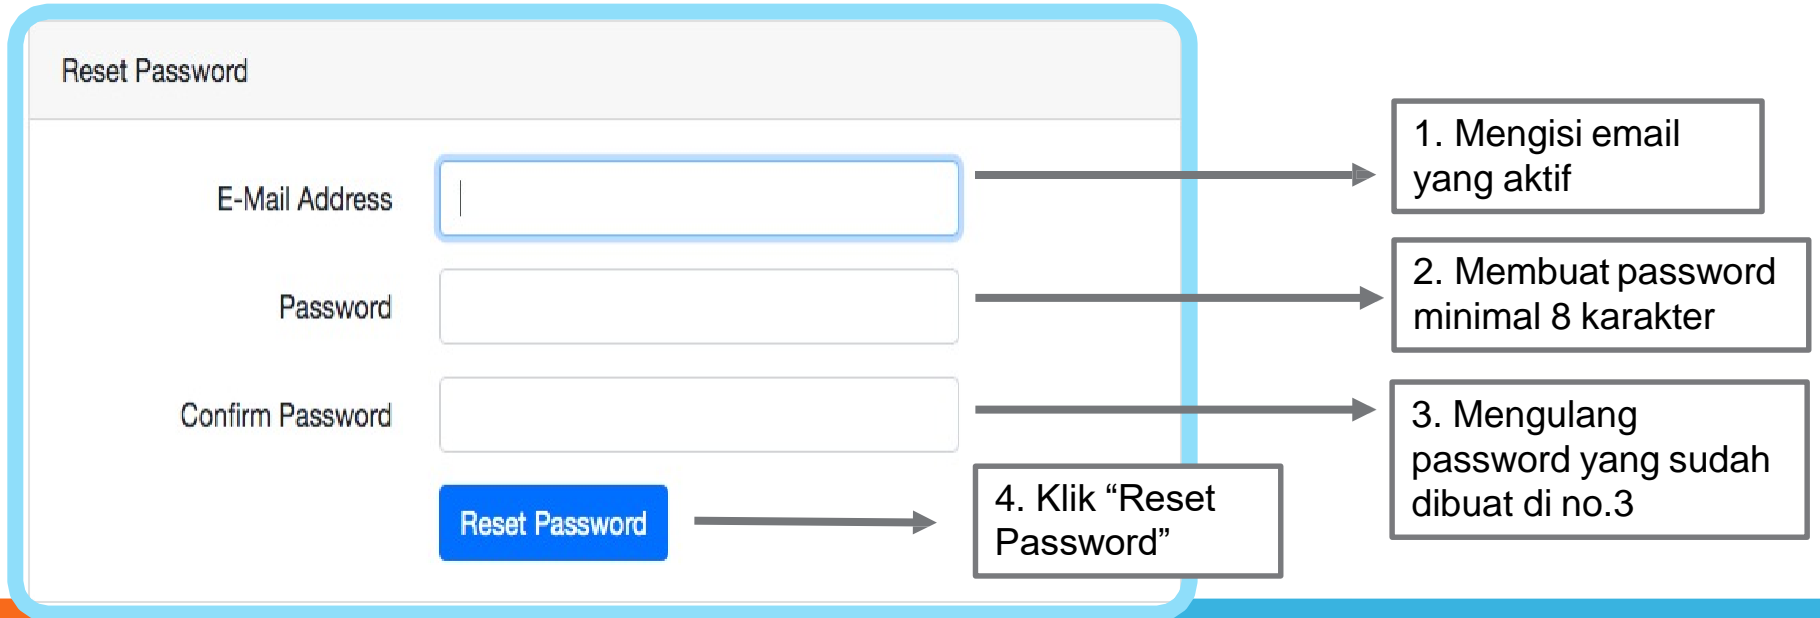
Reset Password

E-Mail Address

Password

Confirm Password

Reset Password

1. Mengisi email yang aktif

2. Membuat password minimal 8 karakter

3. Mengulang password yang sudah dibuat di no.3

4. Klik “Reset Password”